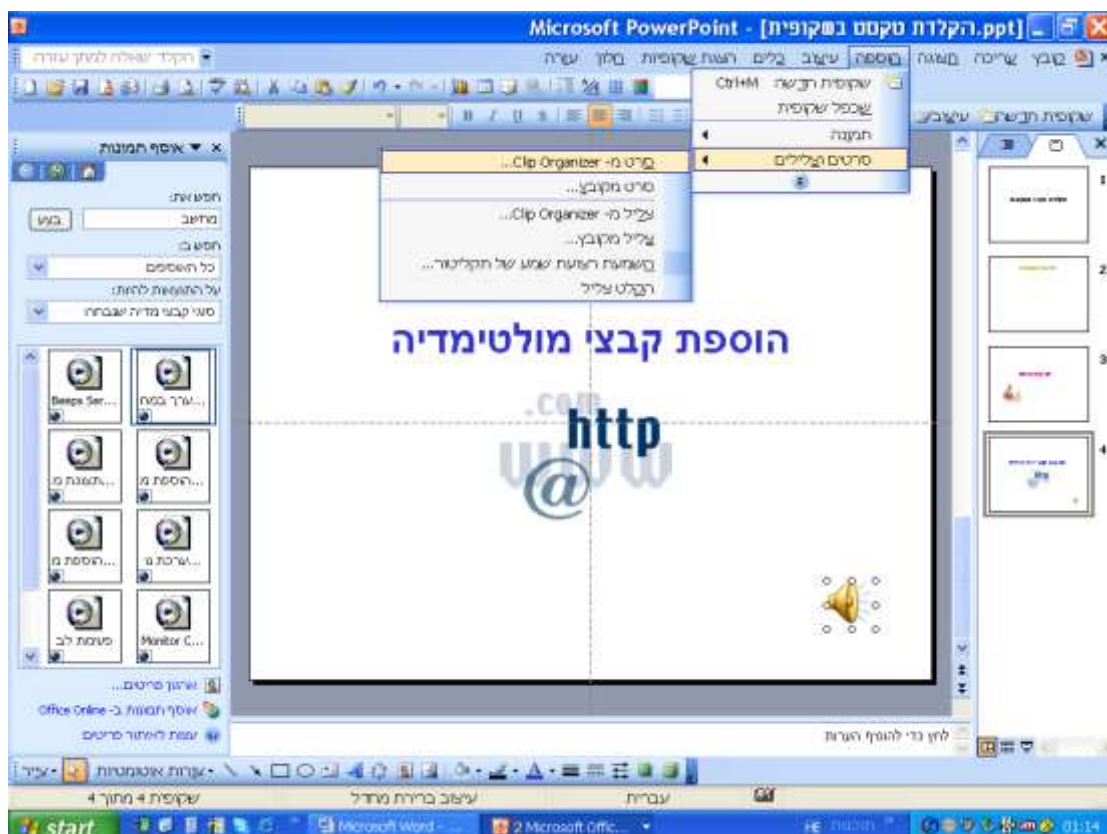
Microsoft PowerPoint - [הקלדת טקסט בשקופית.ppt]

קובץ עריכה תצוגה הוספה עיצוב כלים הצגת שקופיות חלון עזרה
הקלד שאלה לקבלת עזרה

שקופית חדשה Ctrl+M
שכפל שקופית
תמונה
סרטים וצלילים

סרט מ- Clip Organizer...
סרט מקובץ...
צליל מ- Clip Organizer...
צליל מקובץ...
השמעת רצועת שמע של תקליטור...
הקלט צליל

אוסף תמונות
חפש את:
מדיה
בצע
חפש ב:
כל האוספים
על התוצאות להיות:
סוגי קבצי מדיה שנבחרו

Beeps Ser...
...ערך בנח
...תמונות מ
...הוספת מ
...הוספת מ
...ערכת מ
פעימות לב
Monitor C...

ארגון פריטים...
אוסף תמונות ב- Office Online
עצות לאיתור פריטים

הוספת קבצי מולטימדיה
http
.com
www
@

לחץ כדי להוסיף הערות

ציור · צורות אוטומטיות ·

שקופית 4 מתוך 4
עיצוב ברירת מחדל
עברית

start
Microsoft Word -
2 Microsoft Offic...
HE
01:14